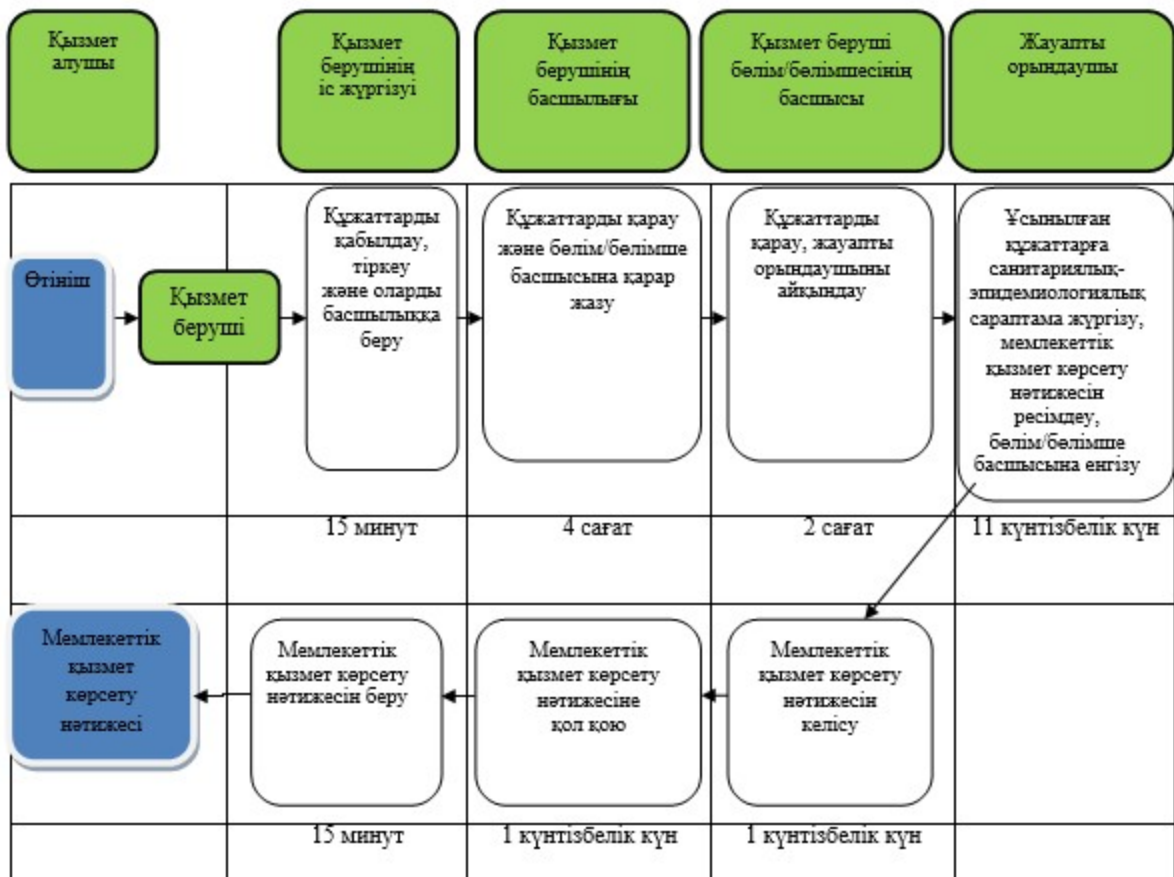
Қызмет алушы

Қызмет берушінің іс жүргізуі

Қызмет берушінің басшылығы

Қызмет беруші бөлім/бөлімшесінің басшысы

Жауапты орындаушы

Өтініш

Қызмет беруші

Құжаттарды қабылдау, тіркеу және оларды басшылыққа беру

Құжаттарды қарау және бөлім/бөлімше басшысына қарар жазу

Құжаттарды қарау, жауапты орындаушыны айқындау

Ұсынылған құжаттарға санитариялық-эпидемиологиялық сараптама жүргізу, мемлекеттік қызмет көрсету нәтижесін ресімдеу, бөлім/бөлімше басшысына енгізу

15 минут

4 сағат

2 сағат

11 күнтізбелік күн

Мемлекеттік қызмет көрсету нәтижесі

Мемлекеттік қызмет көрсету нәтижесін беру

Мемлекеттік қызмет көрсету нәтижесіне қол қою

Мемлекеттік қызмет көрсету нәтижесін келісу

15 минут

1 күнтізбелік күн

1 күнтізбелік күн